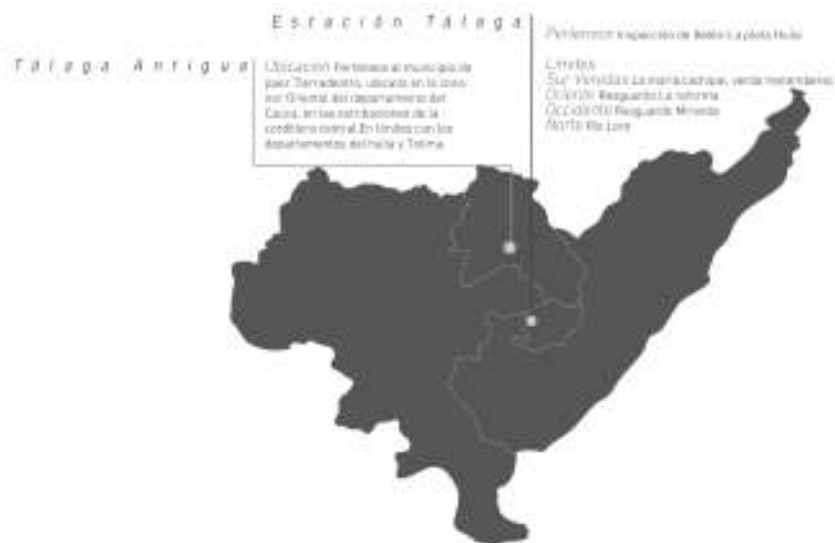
Estación Tálaga

Tálaga Antigua

Ubicación Pertenece al municipio de paez Tierradentro, ubicado en la zona nor Oriental del departamento del Cauca, en las estribaciones de la cordillera central. En límites con los departamentos del huila y Tolima.

Pertenece Inspección de Belén La plata Huila

Límites
Sur Veredas La maria cachupe, verde meremberio
Oriente Resguardo La reforma
Occidente Resguardo Mirando
Norte Río Lore